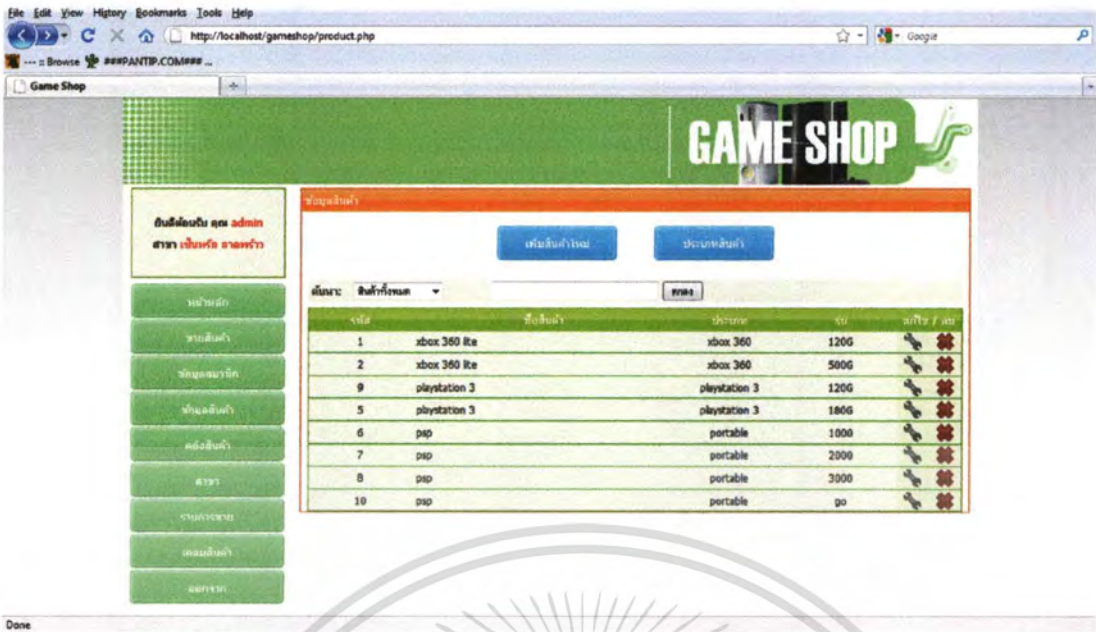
File Edit View History Bookmarks Tools Help

http://localhost/gameshop/product.php

Google

--- :: Browse ###PANTIP.COM### ...

Game Shop

GAME SHOP

ยินดีต้อนรับ คุณ admin
สาขา เซ็นทรัล ลาดพร้าว

หน้าหลัก

ขายสินค้า

ข้อมูลสมาชิก

ข้อมูลสินค้า

คลังสินค้า

สาขา

รายงานการขาย

เคลมสินค้า

ออกจาก

ข้อมูลสินค้า

เพิ่มสินค้าใหม่

ประเภทสินค้า

ค้นหา: สินค้าทั้งหมด

ค้นหา

| รหัส | ชื่อสินค้า | ประเภท | รุ่น | แก้ไข / ลบ |
|---|---|---|---|---|
| 1 | xbox 360 lite | xbox 360 | 120G | |
| 2 | xbox 360 lite | xbox 360 | 500G | |
| 9 | playstation 3 | playstation 3 | 120G | |
| 5 | playstation 3 | playstation 3 | 160G | |
| 6 | psp | portable | 1000 | |
| 7 | psp | portable | 2000 | |
| 8 | psp | portable | 3000 | |
| 10 | psp | portable | go | |

Done